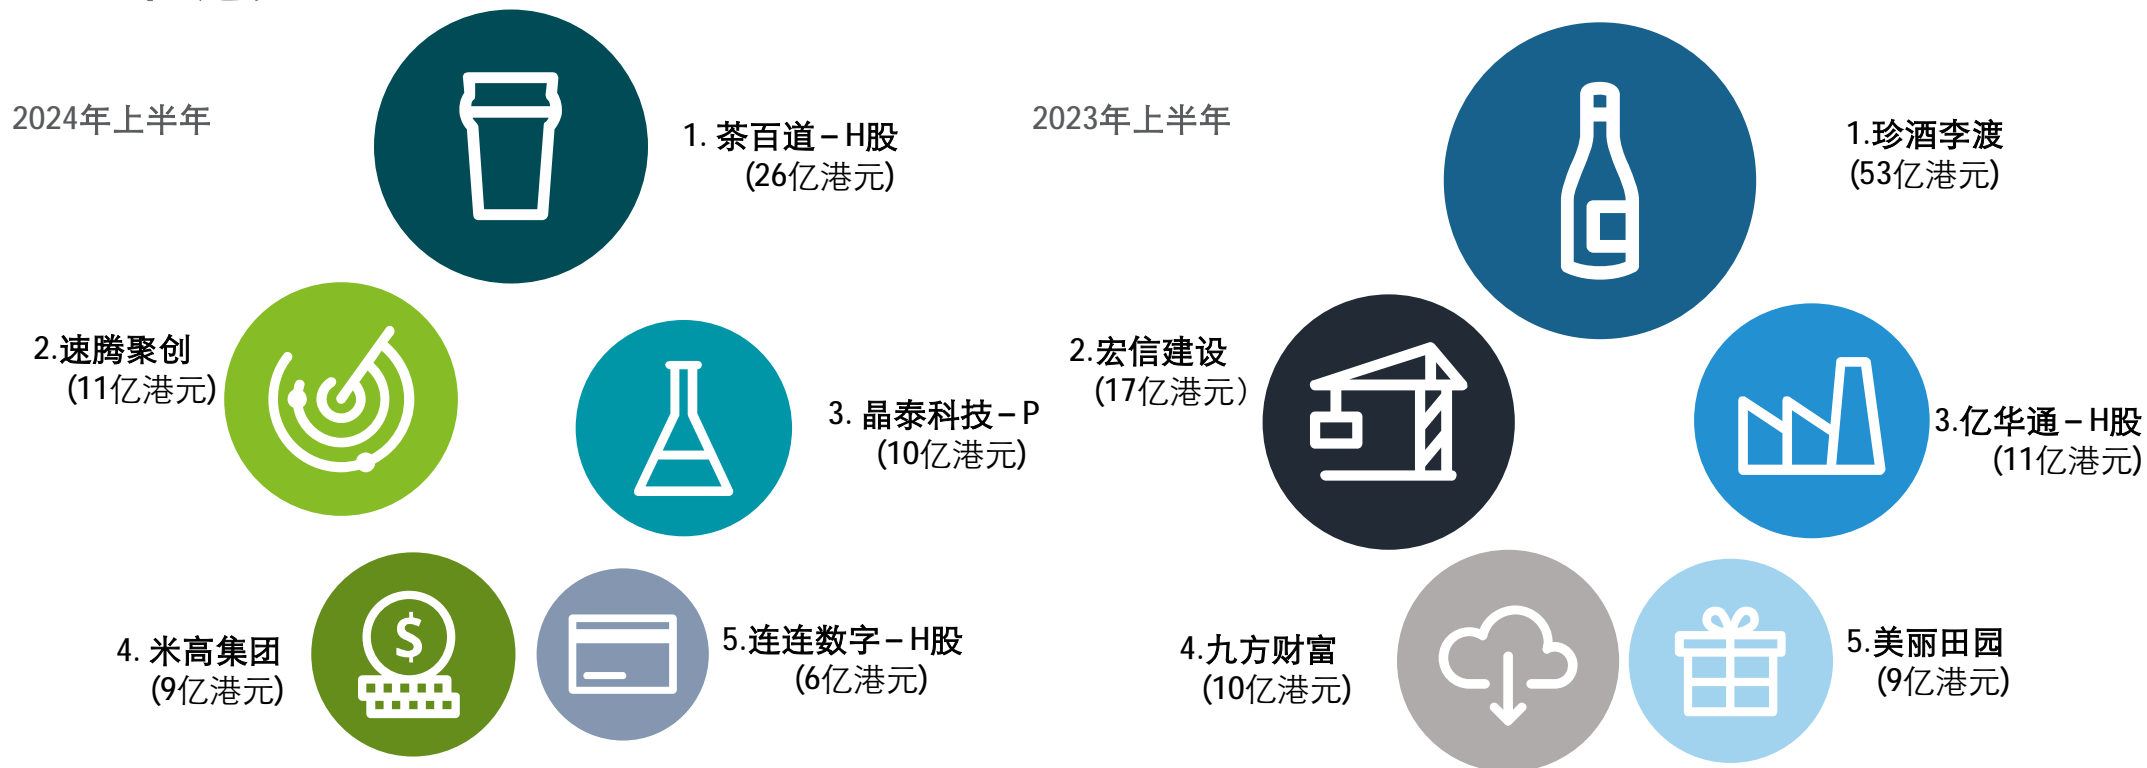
2024年上半年

1. 茶百道－H股
(26亿港元)

2.速腾聚创
(11亿港元)

3. 晶泰科技－P
(10亿港元)

4. 米高集团
(9亿港元)

5.连连数字－H股
(6亿港元)

2023年上半年

1.珍酒李渡
(53亿港元)

2.宏信建设
(17亿港元)

3.亿华通－H股
(11亿港元)

4.九方财富
(10亿港元)

5.美丽田园
(9亿港元)